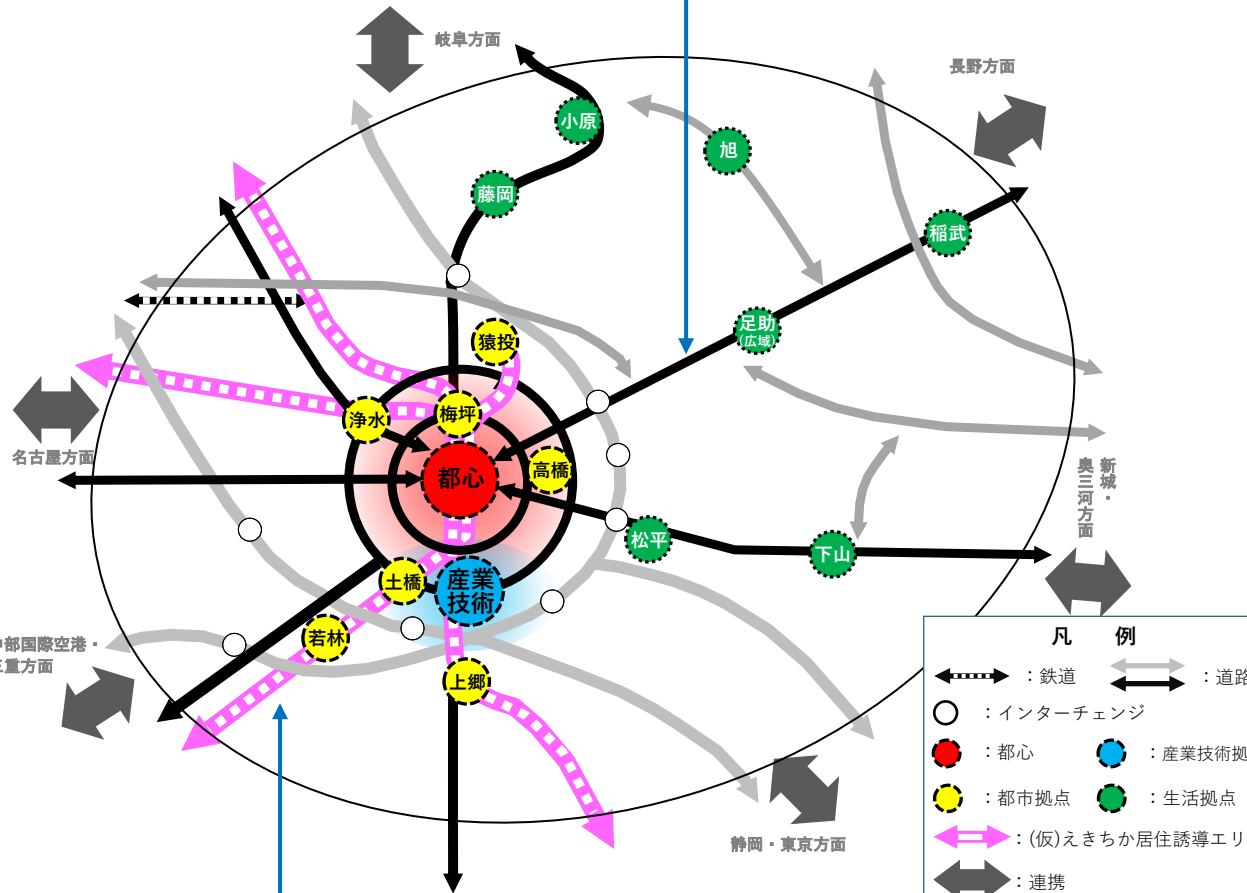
岐阜方面

長野方面

小原

旭

藤岡

稲武

足助
(広域)

猿投

浄水

梅坪

都心

高橋

名古屋方面

新城・奥三河方面

松平

下山

土橋

産業技術

若林

中部国際空港・
豊方面

上郷

静岡・東京方面

凡　例

：鉄道

：道路

：インターチェンジ

：都心

：産業技術拠

：都市拠点

：生活拠点

：(仮)えきちか居住誘導エリ

：連携